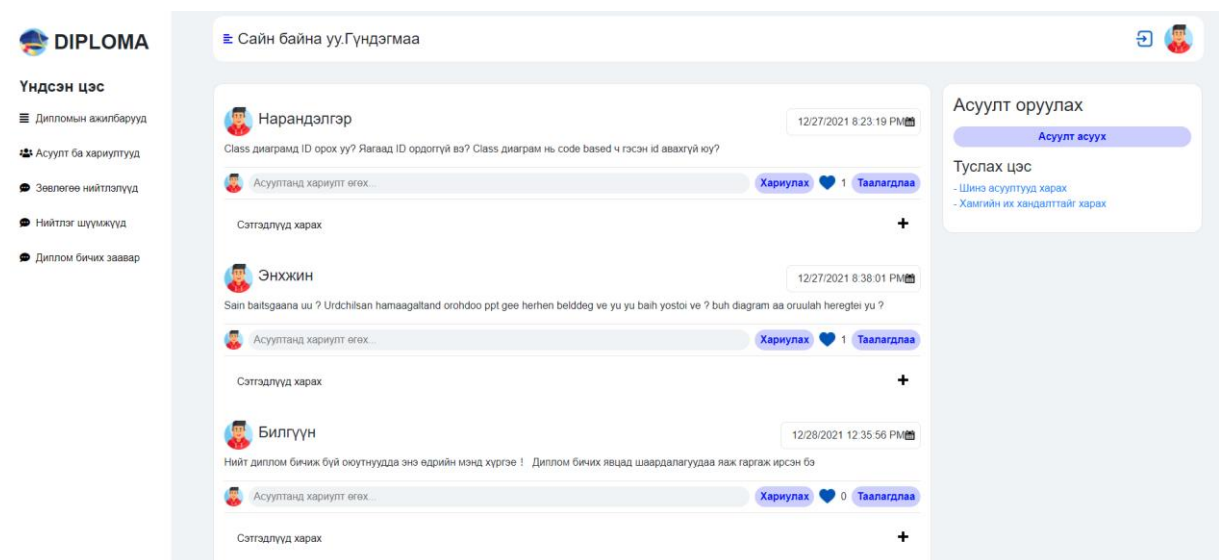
DIPLOMA

Үндсэн цэс

Дипломын ажилбарууд

Асуулт ба хариултууд

Зөвлөгөө нийтлэлүүд

Нийтлэг шүүмжүүд

Диплом бичих заавар

Сайн байна уу.Гүндэгмаа

Нарандэлгэр

12/27/2021 8:23:19 PM

Class диаграмд ID орох уу? Яагаад ID ордоггүй вэ? Class диаграм нь code based ч гэсэн id авахгүй юу?

Асуултанд хариулт өгөх...

Хариулах 1 Таалагдлаа

Сэтгэдлүүд харах

+

Энхжин

12/27/2021 8:38:01 PM

Sain baitsgaana uu ? Urdchilsan hamaagaltand orohdoo ppt gee herhen belddeg ve yu yu baih yostoi ve ? buh diagram aa oruulah heregtei yu ?

Асуултанд хариулт өгөх...

Хариулах 1 Таалагдлаа

Сэтгэдлүүд харах

+

Билгүүн

12/28/2021 12:35:56 PM

Нийт диплом бичиж буй оюутнуудда энэ өдрийн мэнд хүргэе ! Диплом бичих явцад шаардлагуудаа яаж гаргаж ирсэн бэ

Асуултанд хариулт өгөх...

Хариулах 0 Таалагдлаа

Сэтгэдлүүд харах

+

Асуулт оруулах

Асуулт асуух

Туслах цэс

- Шинэ асуултууд харах
- Хамгийн их хандалттайг харах